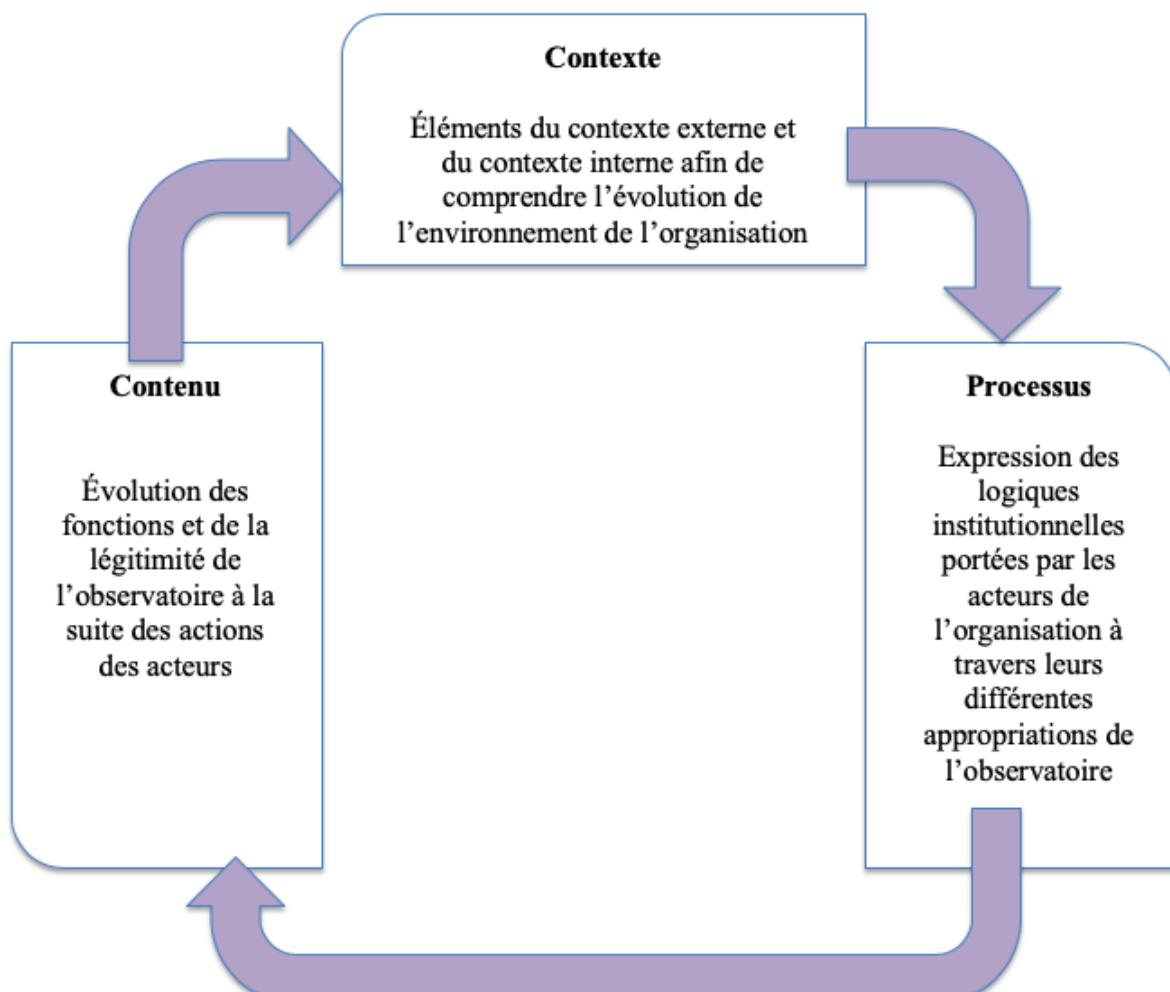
Contexte

Éléments du contexte externe et du contexte interne afin de comprendre l’évolution de l’environnement de l’organisation

Processus

Expression des logiques institutionnelles portées par les acteurs de l’organisation à travers leurs différentes appropriations de l’observatoire

Contenu

Évolution des fonctions et de la légitimité de l’observatoire à la suite des actions des acteurs